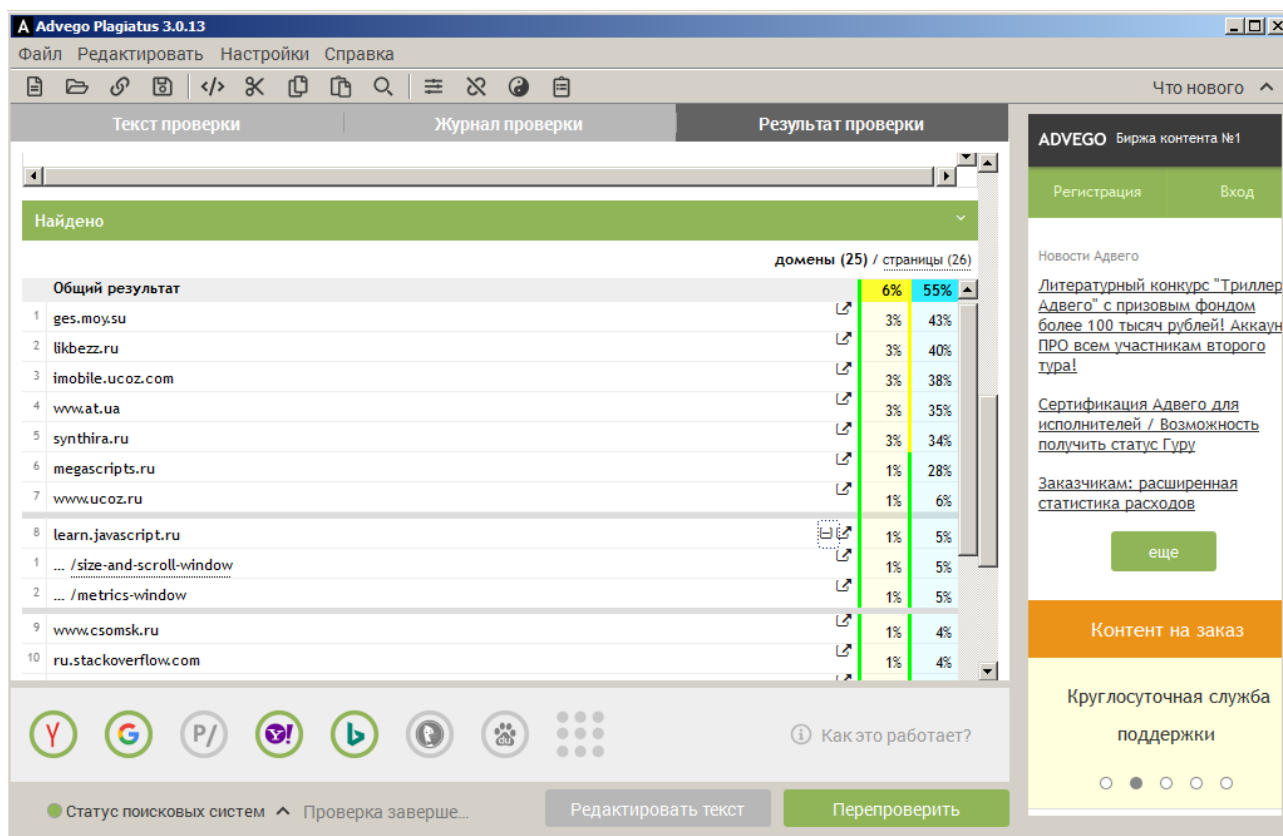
Advego Plagiatus 3.0.13

Файл Редактировать Настройки Справка

Что нового

Текст проверки | Журнал проверки | Результат проверки

Найдено

домены (25) / страницы (26)

| | Общий результат | 6% | 55% |
|---|---|---|---|
| 1 | ges.moy.su | 3% | 43% |
| 2 | likbezz.ru | 3% | 40% |
| 3 | imobile.ucoz.com | 3% | 38% |
| 4 | www.at.ua | 3% | 35% |
| 5 | synthira.ru | 3% | 34% |
| 6 | megascripts.ru | 1% | 28% |
| 7 | www.ucoz.ru | 1% | 6% |
| 8 | learn.javascript.ru | 1% | 5% |
| 1 | ... /size-and-scroll-window | 1% | 5% |
| 2 | ... /metrics-window | 1% | 5% |
| 9 | www.csomsk.ru | 1% | 4% |
| 10 | ru.stackoverflow.com | 1% | 4% |

Как это работает?

Статус поисковых систем Проверка заверше...

Редактировать текст

Перепроверить

ADVEGO Биржа контента №1

Регистрация Вход

Новости Адвего

Литературный конкурс "Триллер Адвего" с призовым фондом более 100 тысяч рублей! Аккаун ПРО всем участникам второго тура!

Сертификация Адвего для исполнителей / Возможность получить статус Гуру

Заказчикам: расширенная статистика расходов

еще

Контент на заказ

Круглосуточная служба поддержки